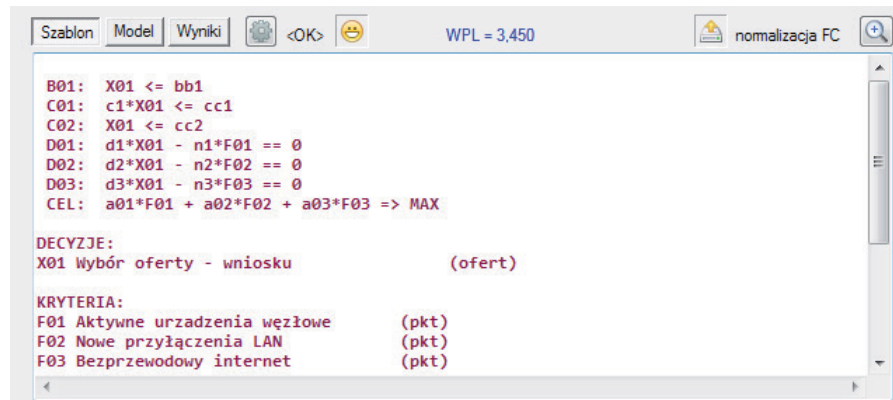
Szablon Model Wyniki <OK> WPL = 3,450 normalizacja FC

B01: X01 <= bb1
C01: c1*X01 <= cc1
C02: X01 <= cc2
D01: d1*X01 - n1*F01 == 0
D02: d2*X01 - n2*F02 == 0
D03: d3*X01 - n3*F03 == 0
CEL: a01*F01 + a02*F02 + a03*F03 => MAX

DECYZJE:
X01 Wybór oferty - wniosku (ofert)

KRYTERIA:
F01 Aktywne urzadzenia węzłowe (pkt)
F02 Nowe przyłączenia LAN (pkt)
F03 Bezprzewodowy internet (pkt)